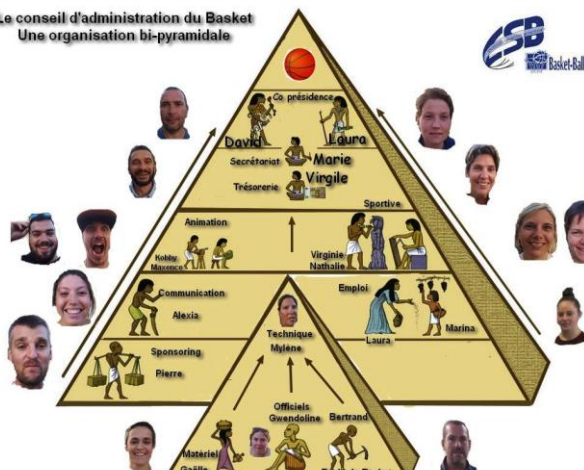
Le conseil d'administration du Basket
Une organisation bi-pyramidale

LSB
Basket-Ball

Co présidence
David
Laura
Secrétariat
Marie
Trésorerie
Virgile

Animation
Kobby
Maxence

Sportive
Virginie
Nathalie

Communication
Alexia

Emploi
Laura
Marina

Sponsoring
Pierre

Technique
Mylène

Officiels
Gwendoline

Bertrand

Matériel
Gaëlle